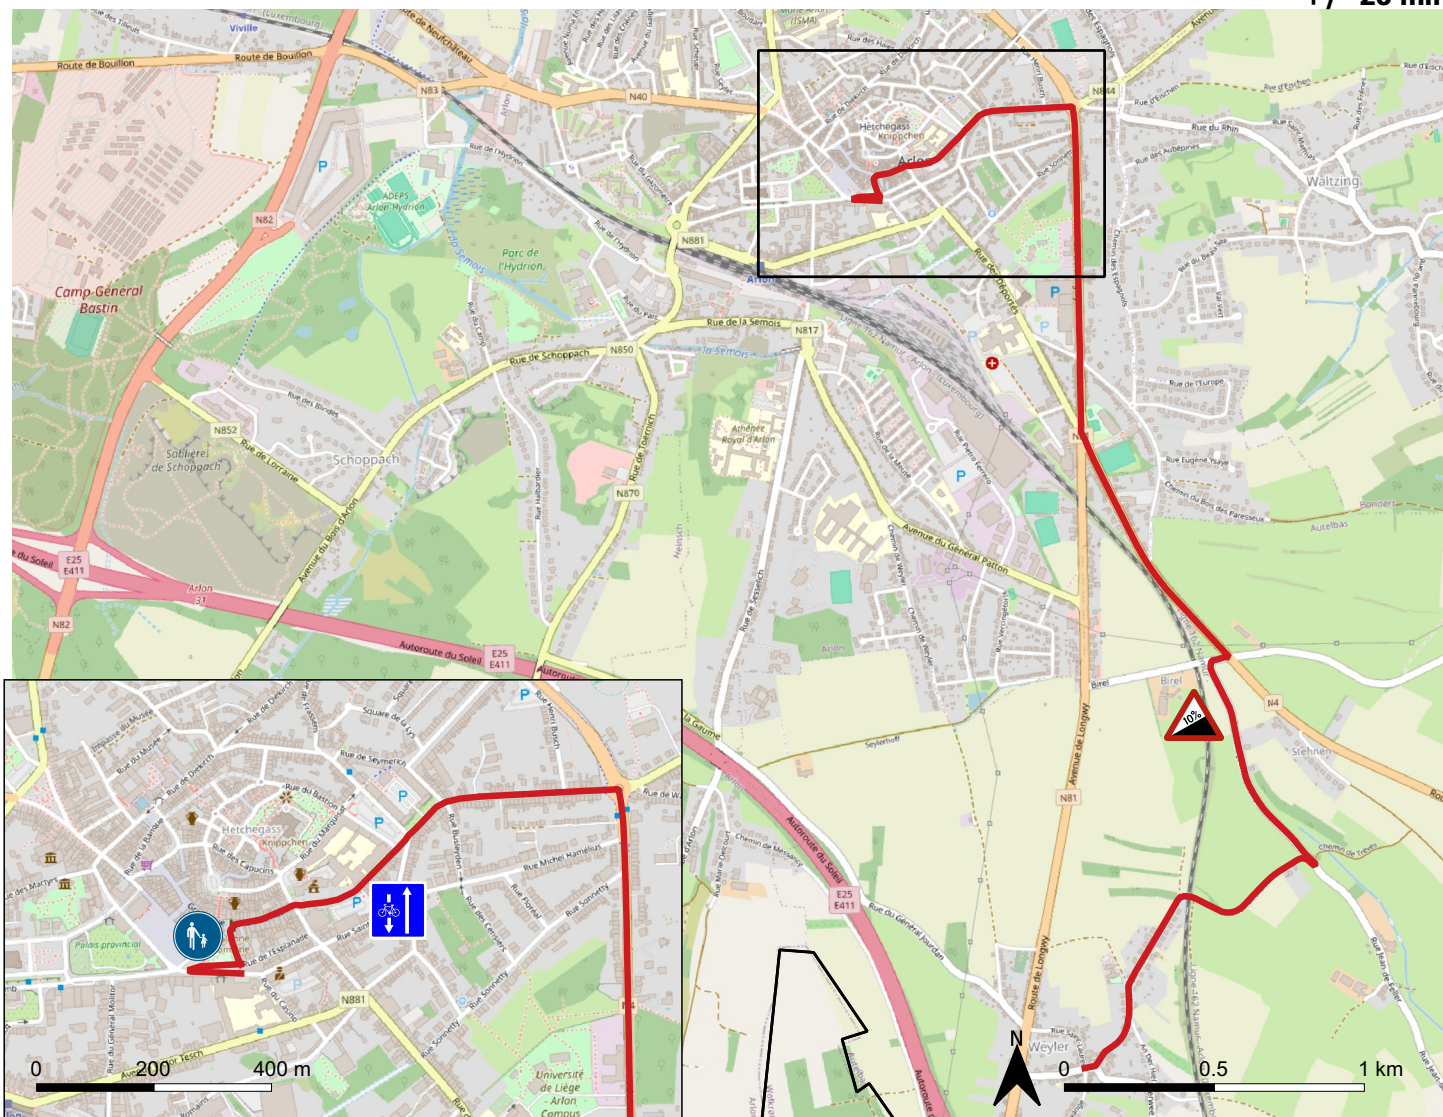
Route de Bouillon
Route de Bouillon
Viville
Route de Neufchâteau
N83
N40
N82
Camp Général Bastin
ADEPS Arlon Hydrion
Parc de l'Hydrion
Hetchegass Knippchen
Arlon
N881
Arlon
Rue de la Semois
N817
Rue de Schoppach
N850
la Semois
N852
Rue de Lorraine
Schoppach
Sablière de Schoppach
Athénée Royal d'Arlon
N870
Rue de Toernich
E25 E411
N82
Arlon 31
Autoroute du Soleil
E25 E411
Avenue du Général Patton
Waltzing
Rue du Rhin
Rue de l'Europe
Rue Eugène Ysaye
Autelbas
Birel
N4
Stehnen
10%
N81
Avenue de Longwy
Autoroute du Soleil
E25 E411
Rue du Général Jourdan
Route de Longwy
Weyler
N
0
0.5
1 km
Hetchegass Knippchen
Palais provincial
Rue de l'Esplanade
N881
Université de Liège - Arlon Campus
Avenue de Longwy
0
200
400 m